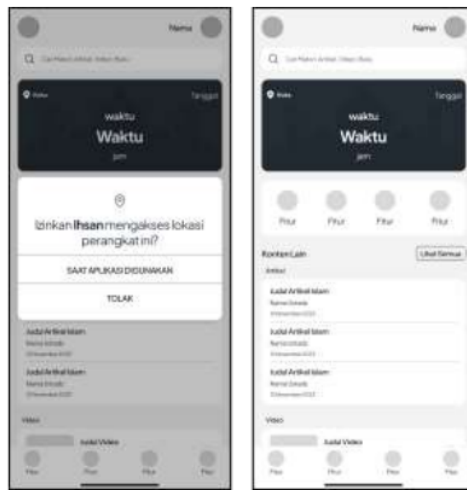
Nama

Cari Materi Artikel, Video, Buku

Kota

Tanggal

waktu

Waktu

jam

Izinkan Ihsan mengakses lokasi perangkat ini?

SAAT APLIKASI DIGUNAKAN

TOLAK

Judul Artikel Islam
Nama Ustadz
10 November 2023

Judul Artikel Islam
Nama Ustadz
10 November 2023

Video

Judul Video

Fitur Fitur Fitur Fitur

Nama

Cari Materi Artikel, Video, Buku

Kota

Tanggal

waktu

Waktu

jam

Fitur Fitur Fitur Fitur

Konten Lain

Lihat Semua

Artikel

Judul Artikel Islam
Nama Ustadz
10 November 2023

Judul Artikel Islam
Nama Ustadz
10 November 2023

Judul Artikel Islam
Nama Ustadz
10 November 2023

Video

Judul Video

Fitur Fitur Fitur Fitur